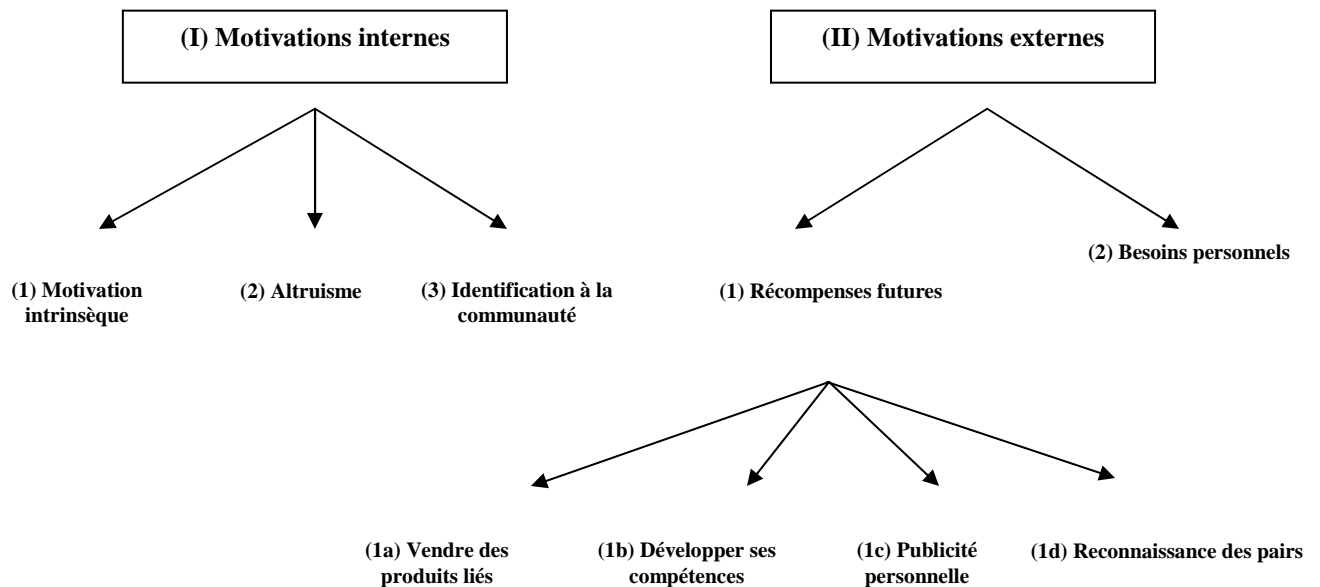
(I) Motivations internes

(II) Motivations externes

(1) Motivation intrinsèque

(2) Altruisme

(3) Identification à la communauté

(1) Récompenses futures

(2) Besoins personnels

(1a) Vendre des produits liés

(1b) Développer ses compétences

(1c) Publicité personnelle

(1d) Reconnaissance des pairs